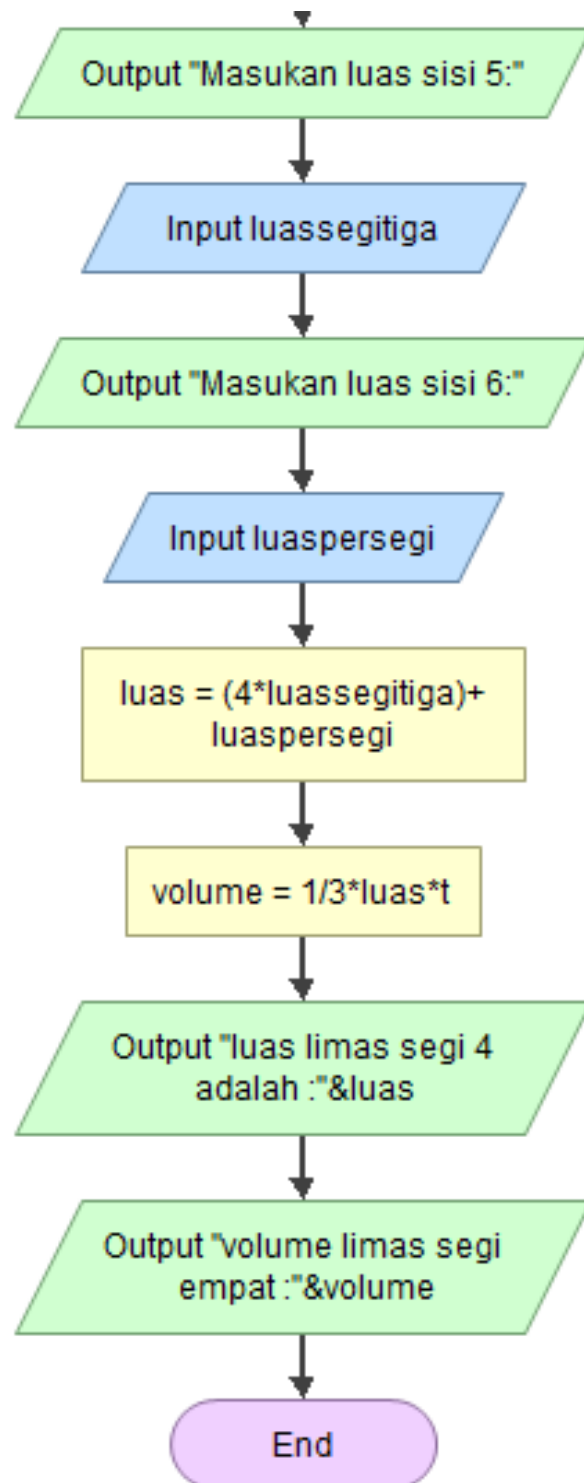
Output "Masukan luas sisi 5:"

Input luassegitiga

Output "Masukan luas sisi 6:"

Input luaspersegi

luas = (4*luassegitiga)+ luaspersegi

volume = 1/3*luas*t

Output "luas limas segi 4 adalah :"&luas

Output "volume limas segi empat :"&volume

End